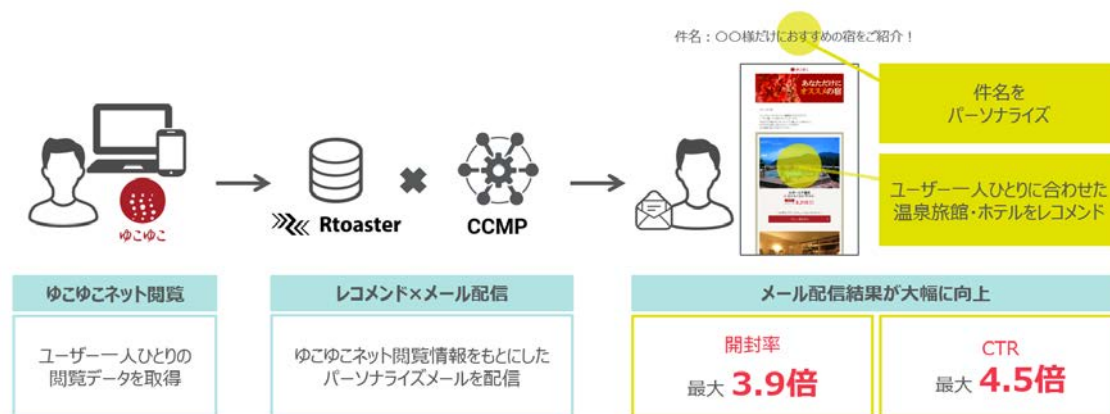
件名：〇〇様だけにおすすめの宿をご紹介！

あなただけにオススメの宿

件名をパーソナライズ

ユーザー一人ひとりに合わせた温泉旅館・ホテルをレコメンド

ゆこゆこ

Rtoaster

CCMP

ゆこゆこネット閲覧

ユーザー一人ひとりの閲覧データを取得

レコメンド×メール配信

ゆこゆこネット閲覧情報をもとにしたパーソナライズメールを配信

メール配信結果が大幅に向上

開封率
最大 3.9倍

CTR
最大 4.5倍